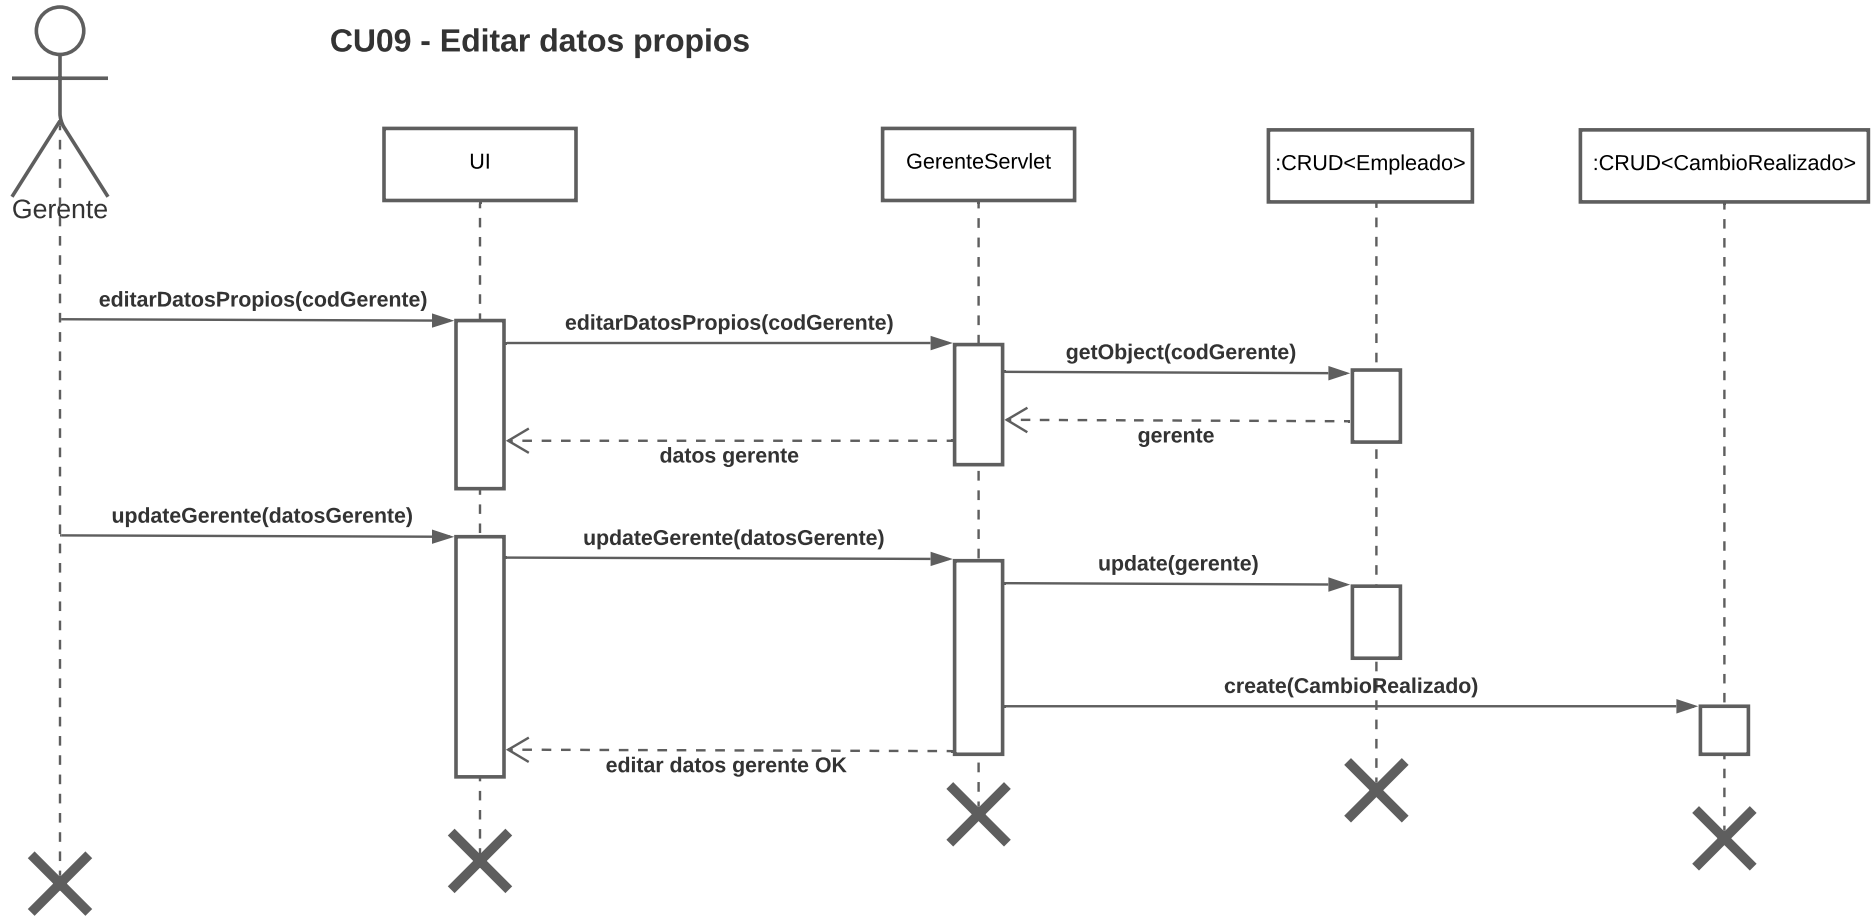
CU09 - Editar datos propios

Gerente

UI

GerenteServlet

:CRUD<Empleado>

:CRUD<CambioRealizado>

editarDatosPropios(codGerente)

editarDatosPropios(codGerente)

getObject(codGerente)

gerente

datos gerente

updateGerente(datosGerente)

updateGerente(datosGerente)

update(gerente)

create(CambioRealizado)

editar datos gerente OK